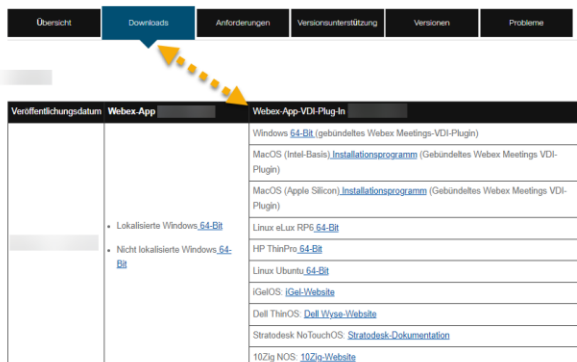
Übersicht | Downloads | Anforderungen | Versionsunterstützung | Versionen | Probleme

| Veröffentlichungsdatum | Webex-App | Webex-App-VDI-Plug-In |
|---|---|---|
| | • Lokalisierte Windows 64-Bit<br>• Nicht lokalisierte Windows 64-Bit | Windows 64-Bit (gebündeltes Webex Meetings-VDI-Plugin) |
| | | MacOS (Intel-Basis) Installationsprogramm (Gebündeltes Webex Meetings VDI-Plugin) |
| | | MacOS (Apple Silicon) Installationsprogramm (Gebündeltes Webex Meetings VDI-Plugin) |
| | | Linux eLux RP6 64-Bit |
| | | HP ThinPro 64-Bit |
| | | Linux Ubuntu 64-Bit |
| | | iGelOS: IGel-Website |
| | | Dell ThinOS: Dell Wyse-Website |
| | | Stratodesk NoTouchOS: Stratodesk-Dokumentation |
| | | 10Zig NOS: 10Zig-Website |